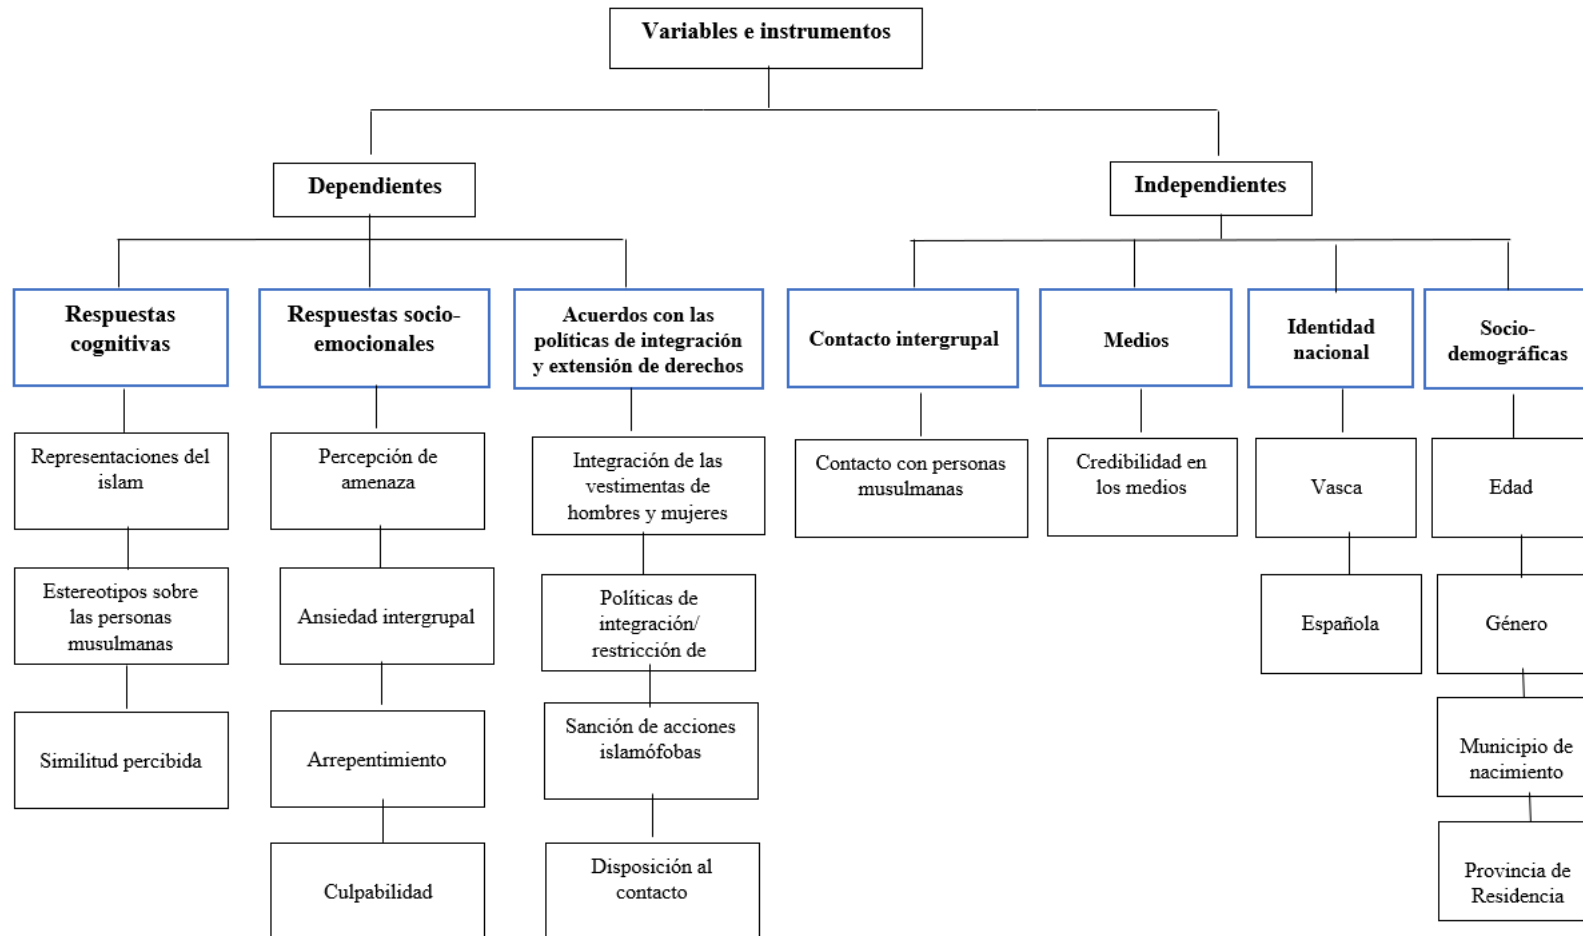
Variables e instrumentos

Dependientes

Independientes

Respuestas cognitivas

Representaciones del islam

Estereotipos sobre las personas musulmanas

Similitud percibida

Respuestas socio-emocionales

Percepción de amenaza

Ansiedad intergrupal

Arrepentimiento

Culpabilidad

Acuerdos con las políticas de integración y extensión de derechos

Integración de las vestimentas de hombres y mujeres

Políticas de integración/ restricción de

Sanción de acciones islamófobas

Disposición al contacto

Contacto intergrupal

Contacto con personas musulmanas

Medios

Credibilidad en los medios

Identidad nacional

Vasca

Española

Socio-demográficas

Edad

Género

Municipio de nacimiento

Provincia de Residencia